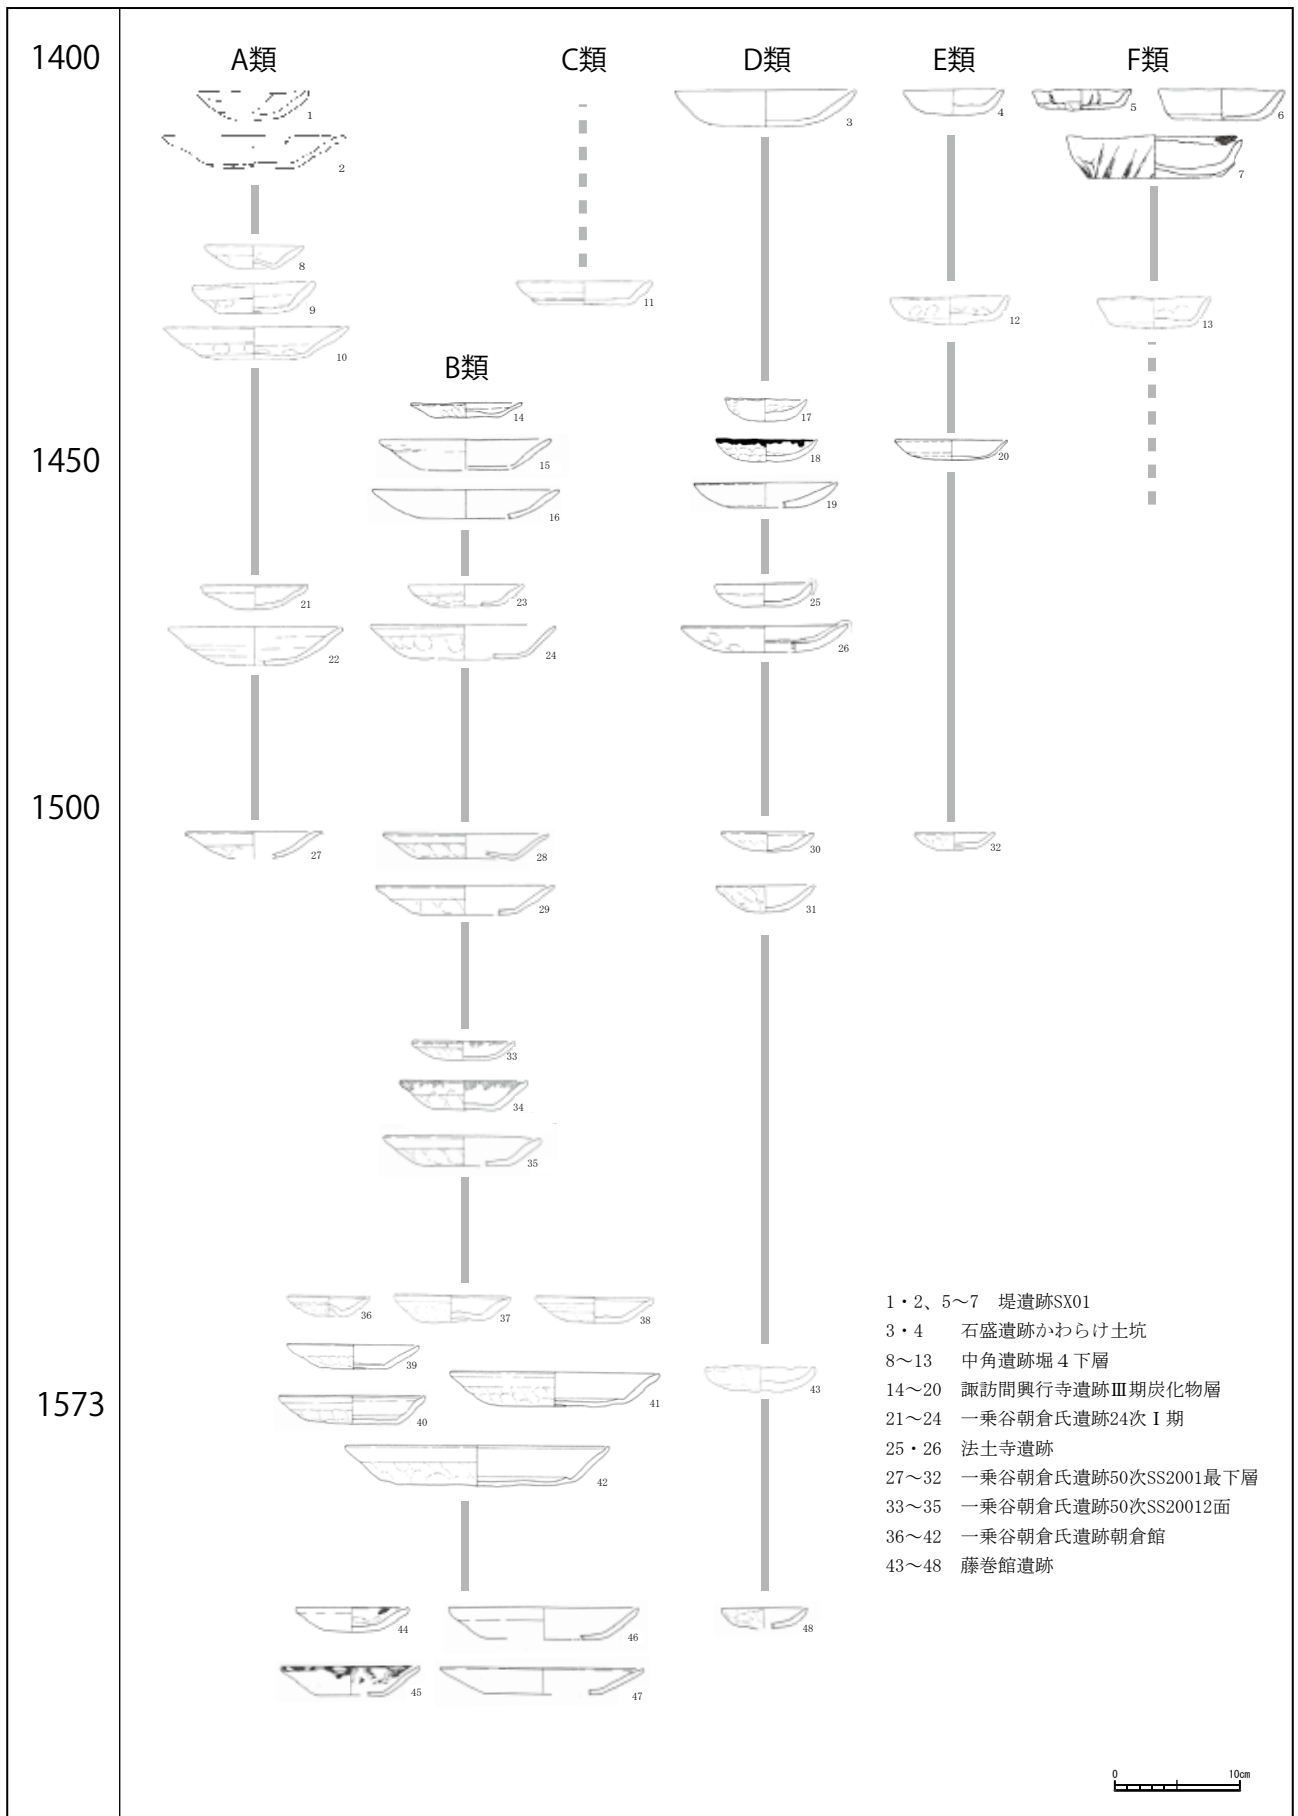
1400

A類 C類 D類 E類 F類

1 2 3 4 5 6 7

8 9 10 11 12 13

B類

14 17 15 18 20

1450

16 19

21 23 25 22 24 26

1500

27 28 30 32 29 31

33 34 35

36 37 38 39 41 43

1573

40 42

44 46 48 45 47

1・2、5～7 堤遺跡SX01
3・4 石盛遺跡かわらけ土坑
8～13 中角遺跡堀４下層
14～20 諏訪間興行寺遺跡Ⅲ期炭化物層
21～24 一乗谷朝倉氏遺跡24次Ⅰ期
25・26 法土寺遺跡
27～32 一乗谷朝倉氏遺跡50次SS2001最下層
33～35 一乗谷朝倉氏遺跡50次SS20012面
36～42 一乗谷朝倉氏遺跡朝倉館
43～48 藤巻館遺跡

0 10cm